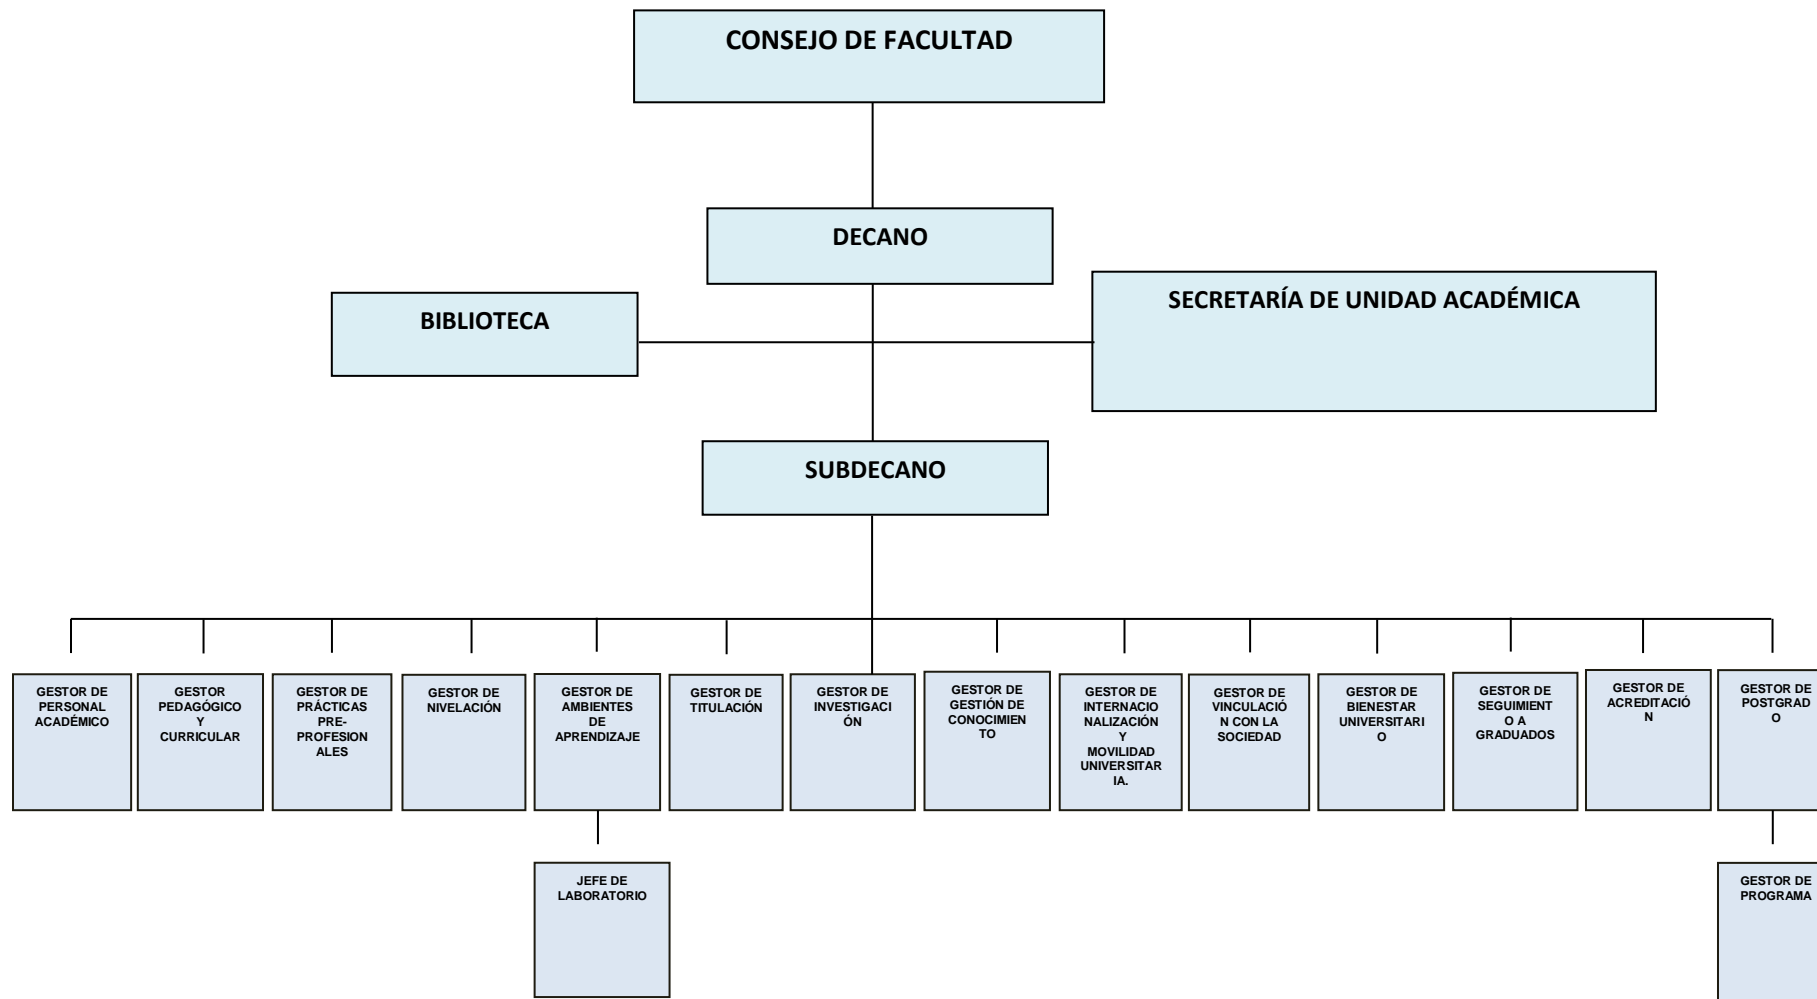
CONSEJO DE FACULTAD

DECANO

BIBLIOTECA

SECRETARÍA DE UNIDAD ACADÉMICA

SUBDECANO

GESTOR DE PERSONAL ACADÉMICO

GESTOR PEDAGÓGICO Y CURRICULAR

GESTOR DE PRÁCTICAS PRE-PROFESIONALES

GESTOR DE NIVELACIÓN

GESTOR DE AMBIENTES DE APRENDIZAJE

GESTOR DE TITULACIÓN

GESTOR DE INVESTIGACIÓN

GESTOR DE GESTIÓN DE CONOCIMIENTO

GESTOR DE INTERNACIONALIZACIÓN Y MOVILIDAD UNIVERSITARIA.

GESTOR DE VINCULACIÓN CON LA SOCIEDAD

GESTOR DE BIENESTAR UNIVERSITARIO

GESTOR DE SEGUIMIENTO A GRADUADOS

GESTOR DE ACREDITACIÓN

GESTOR DE POSTGRADO

JEFE DE LABORATORIO

GESTOR DE PROGRAMA